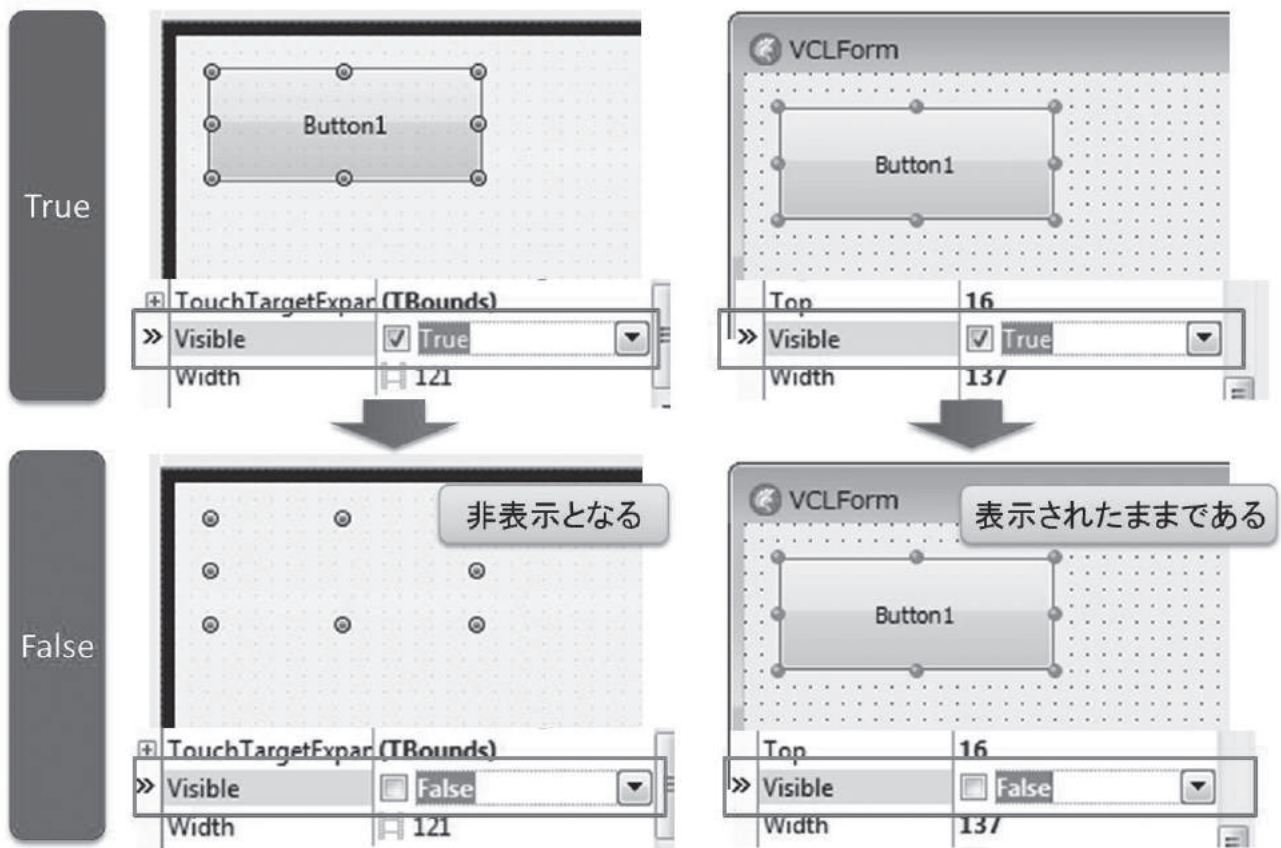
True

Button1

TouchTargetExpar (TBounds)
» Visible True
Width 121

VCLForm

Button1

Top 16
» Visible True
Width 137

False

非表示となる

TouchTargetExpar (TBounds)
» Visible False
Width 121

VCLForm

表示されたままである

Button1

Top 16
» Visible False
Width 137